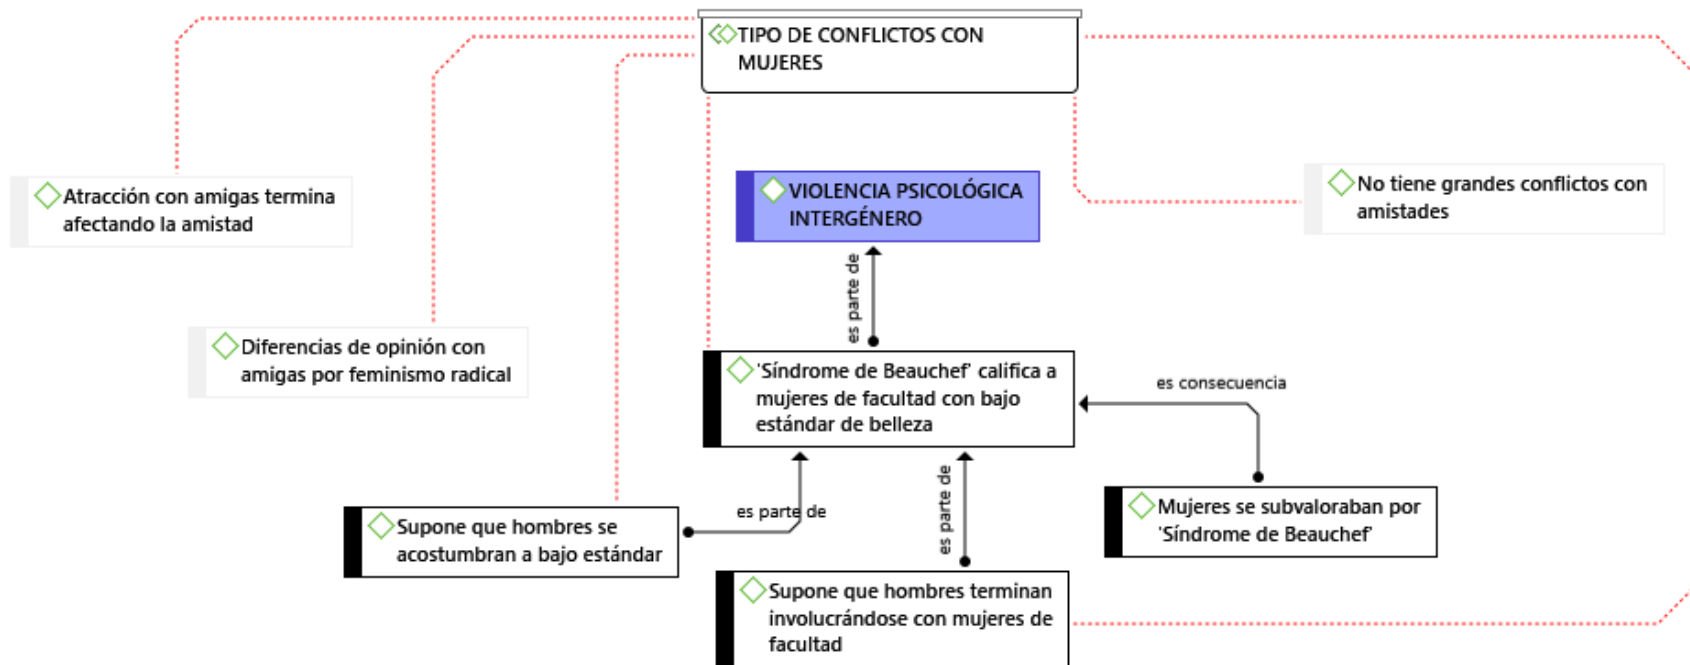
TIPO DE CONFLICTOS CON MUJERES

Atracción con amigas termina afectando la amistad

VIOLENCIA PSICOLÓGICA INTERGÉNERO

No tiene grandes conflictos con amistades

es parte de

Diferencias de opinión con amigas por feminismo radical

'Síndrome de Beauchef' califica a mujeres de facultad con bajo estándar de belleza

es consecuencia

es parte de

es parte de

Supone que hombres se acostumbran a bajo estándar

Mujeres se subvaloraban por 'Síndrome de Beauchef'

Supone que hombres terminan involucrándose con mujeres de facultad